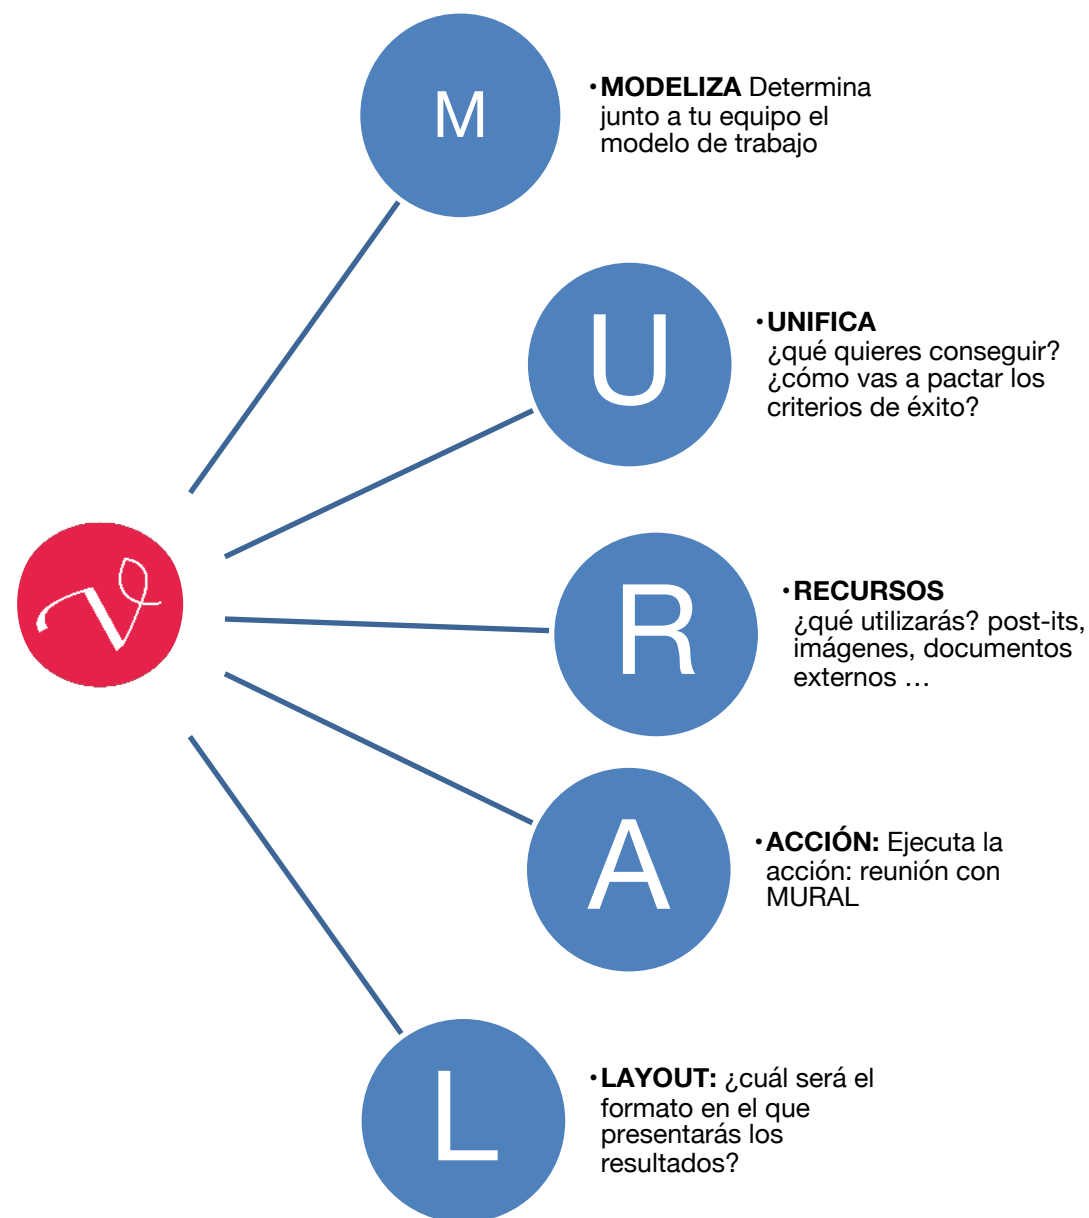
M

• **MODELIZA** Determina junto a tu equipo el modelo de trabajo

U

• **UNIFICA** ¿qué quieres conseguir? ¿cómo vas a pactar los criterios de éxito?

R

• **RECURSOS** ¿qué utilizarás? post-its, imágenes, documentos externos …

A

• **ACCIÓN:** Ejecuta la acción: reunión con MURAL

L

• **LAYOUT:** ¿cuál será el formato en el que presentarás los resultados?